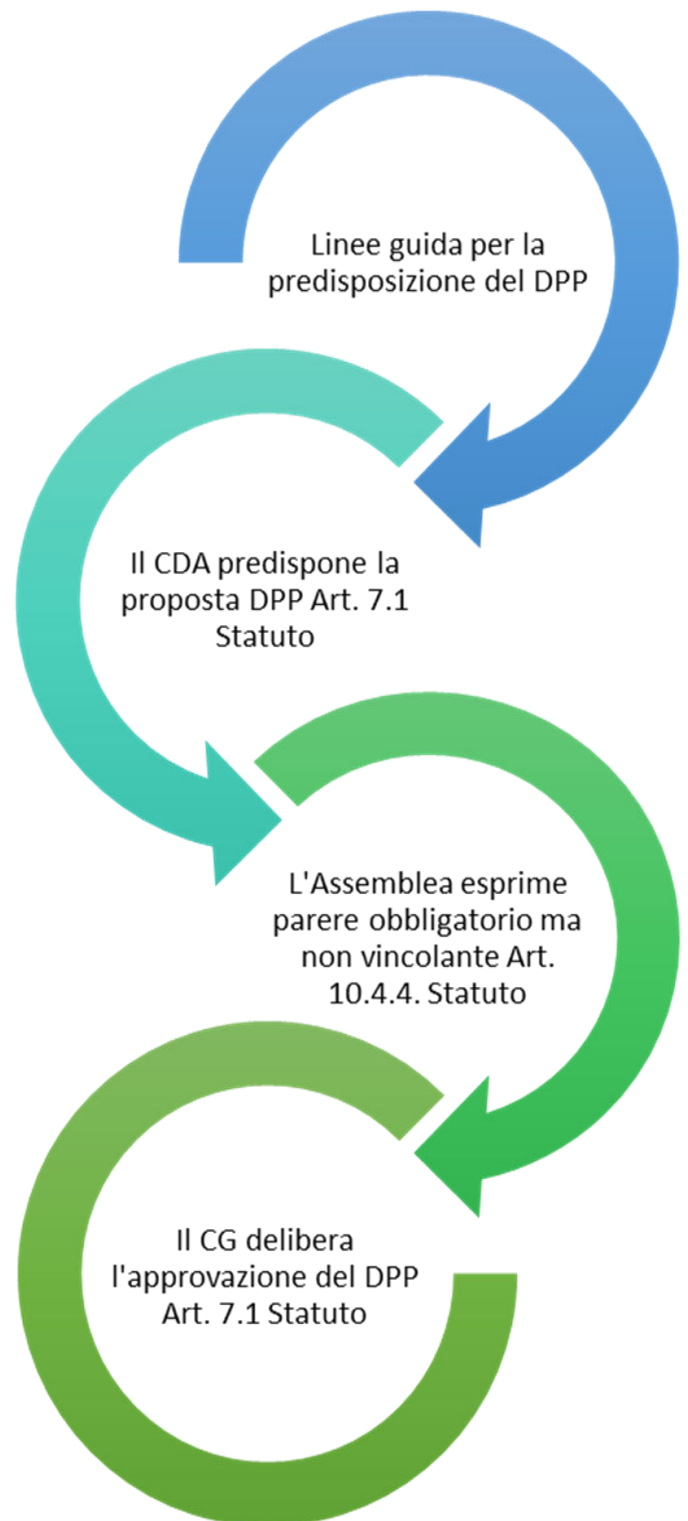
Linee guida per la predisposizione del DPP

Il CDA predispone la proposta DPP Art. 7.1 Statuto

L'Assemblea esprime parere obbligatorio ma non vincolante Art. 10.4.4. Statuto

Il CG delibera l'approvazione del DPP Art. 7.1 Statuto